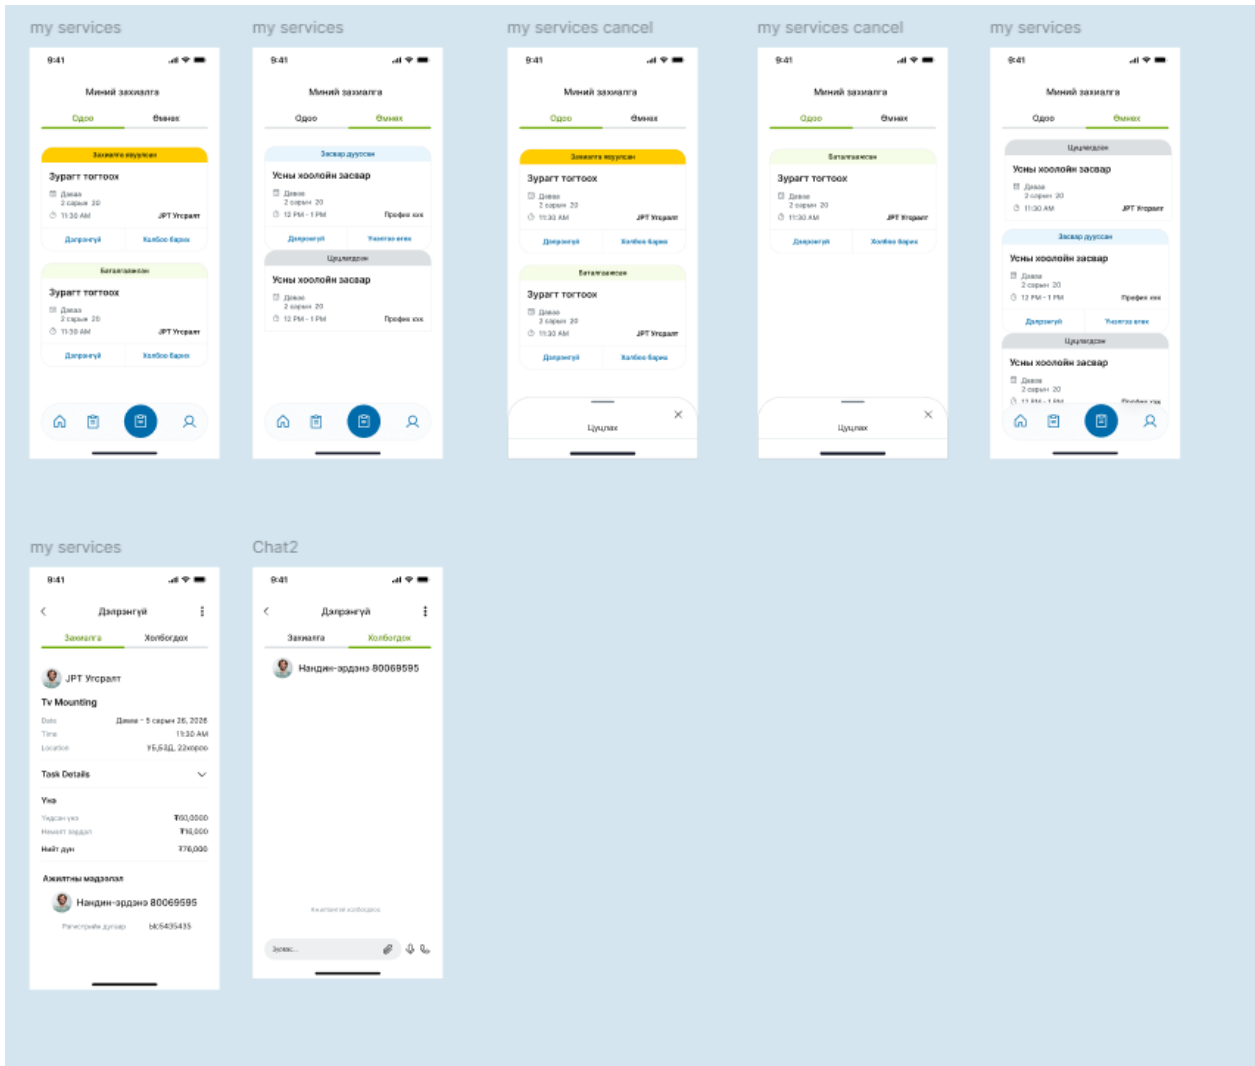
my services

9:41

Миний захиалга

Одоо Өмнөх

Захиалга илгээсэн

Зурагт торгоох

Даваа
2 сарын 20

11:30 AM JPT Үйлчилгээ

Дэлгэрэнгүй Холбоо барих

Баталгаажсан

Зурагт торгоох

Даваа
2 сарын 20

11:30 AM JPT Үйлчилгээ

Дэлгэрэнгүй Холбоо барих

my services

9:41

Миний захиалга

Одоо Өмнөх

Засвар дууссан

Усны хоолойн засвар

Даваа
2 сарын 20

12 PM - 1 PM Профик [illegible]

Дэлгэрэнгүй Үнэлгээ өгөх

Цуцлагдсан

Усны хоолойн засвар

Даваа
2 сарын 20

12 PM - 1 PM Профик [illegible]

my services cancel

9:41

Миний захиалга

Одоо Өмнөх

Захиалга илгээсэн

Зурагт торгоох

Даваа
2 сарын 20

11:30 AM JPT Үйлчилгээ

Дэлгэрэнгүй Холбоо барих

Баталгаажсан

Зурагт торгоох

Даваа
2 сарын 20

11:30 AM JPT Үйлчилгээ

Дэлгэрэнгүй Холбоо барих

Цуцлах

my services cancel

9:41

Миний захиалга

Одоо Өмнөх

Баталгаажсан

Зурагт торгоох

Даваа
2 сарын 20

11:30 AM JPT Үйлчилгээ

Дэлгэрэнгүй Холбоо барих

Цуцлах

my services

9:41

Миний захиалга

Одоо Өмнөх

Цуцлагдсан

Усны хоолойн засвар

Даваа
2 сарын 20

11:30 AM JPT Үйлчилгээ

Засвар дууссан

Усны хоолойн засвар

Даваа
2 сарын 20

12 PM - 1 PM Профик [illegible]

Дэлгэрэнгүй Үнэлгээ өгөх

Цуцлагдсан

Усны хоолойн засвар

Даваа
2 сарын 20

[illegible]

my services

9:41

Дэлгэрэнгүй

Захиалга Холбогдох

JPT Үйлчилгээ

Tv Mounting

Date Даваа - 5 сарын 26, 2026
Time 11:30 AM
Location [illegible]

Task Details

Үнэ

Үндсэн үнэ ₮60,0000
Нэмэлт зардал ₮16,000
Нийт дүн ₮76,000

Ажилтны мэдээлэл

Нандин-эрдэнэ 80069595

Регистрийн дугаар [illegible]

Chat2

9:41

Дэлгэрэнгүй

Захиалга Холбогдох

Нандин-эрдэнэ 80069595

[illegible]

Зурвас...